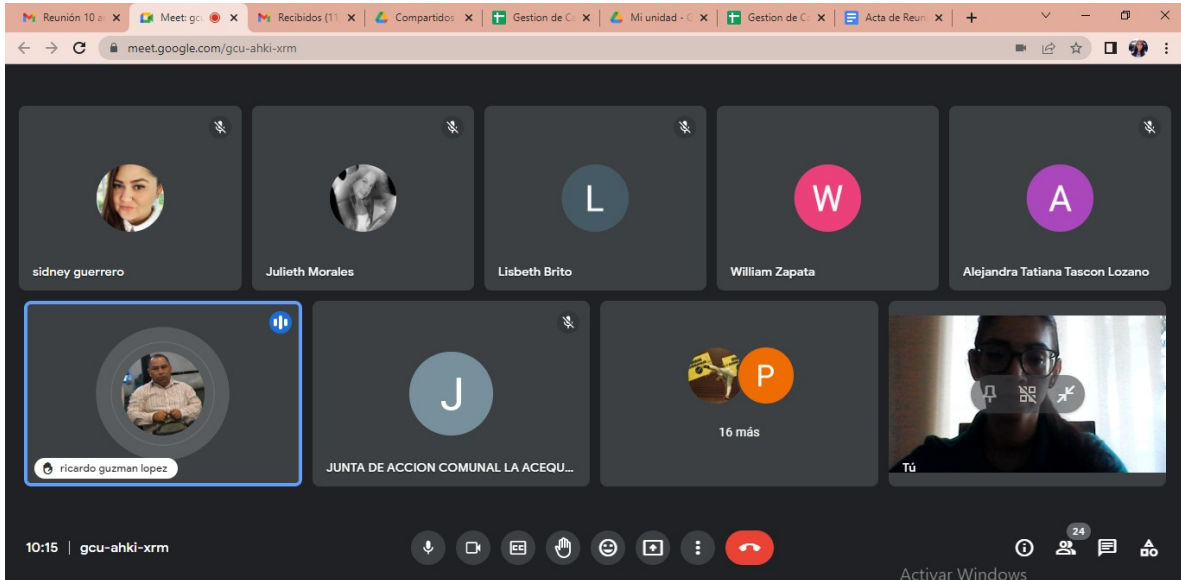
M Reunión 10 a ×  Meet: gc ×  M Recibidos (1 ×  Compartidos ×  Gestion de C ×  Mi unidad - C ×  Gestion de C ×  Acta de Reun ×  +

meet.google.com/gcu-ahki-xrm

sidney guerrero

Julieth Morales

L

Lisbeth Brito

W

William Zapata

A

Alejandra Tatiana Tascon Lozano

ricardo guzman lopez

J

JUNTA DE ACCION COMUNAL LA ACEQU...

P

16 más

Tú

10:15 | gcu-ahki-xrm

24

Activar Windows